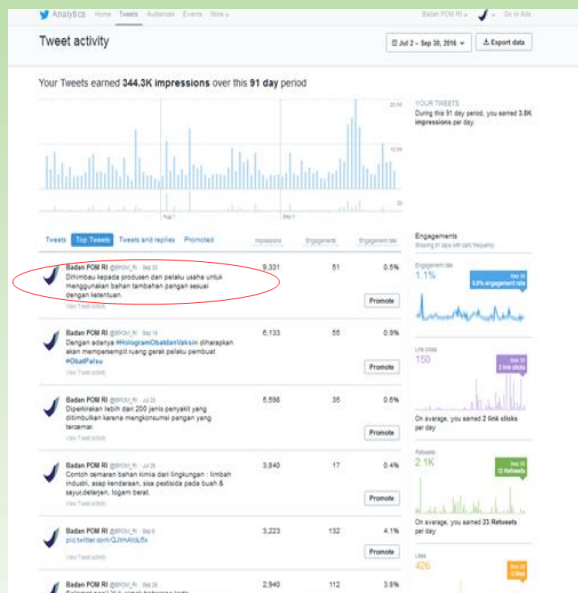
Analytics Home Tweets Audiences Events More

Badan POM RI Go to Ads

Tweet activity

Jul 2 – Sep 30, 2016 Export data

Your Tweets earned 344.3K impressions over this 91 day period

YOUR TWEETS
During this 91 day period, you earned 3.8K impressions per day.

Aug 1 Sep 1

Tweets Top Tweets Tweets and replies Promoted

Impressions Engagements Engagement rate

| | Impressions | Engagements | Engagement rate |
|---|---|---|---|
| Badan POM RI @BPOM_RI · Sep 20 Dihimbau kepada produsen dan pelaku usaha untuk menggunakan bahan tambahan pangan sesuai dengan ketentuan. View Tweet activity Promote | 9,331 | 51 | 0.5% |
| Badan POM RI @BPOM_RI · Sep 16 Dengan adanya #HologramObatdanVaksin diharapkan akan mempersempit ruang gerak pelaku pembuat #ObatPalsu View Tweet activity Promote | 6,133 | 55 | 0.9% |
| Badan POM RI @BPOM_RI · Jul 28 Diperkirakan lebih dari 200 jenis penyakit yang ditimbulkan karena mengkonsumsi pangan yang tercemar. View Tweet activity Promote | 5,598 | 35 | 0.6% |
| Badan POM RI @BPOM_RI · Jul 28 Contoh cemaran bahan kimia dari lingkungan : limbah industri, asap kendaraan, sisa pestisida pada buah & sayur,deterjen, logam berat. View Tweet activity Promote | 3,840 | 17 | 0.4% |
| Badan POM RI @BPOM_RI · Sep 6 pic.twitter.com/QJmAlqL6x View Tweet activity Promote | 3,223 | 132 | 4.1% |
| Badan POM RI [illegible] | 2,940 | 112 | 3.8% |

Engagements
Showing all data with daily frequency

Engagement rate
1.1%
Sep 30
0.5% engagement rate

Link clicks
150
Sep 30
2 link clicks
On average, you earned 2 link clicks per day

Retweets
2.1K
Sep 30
12 Retweets
On average, you earned 23 Retweets per day

Likes
426
Sep 30
5 likes